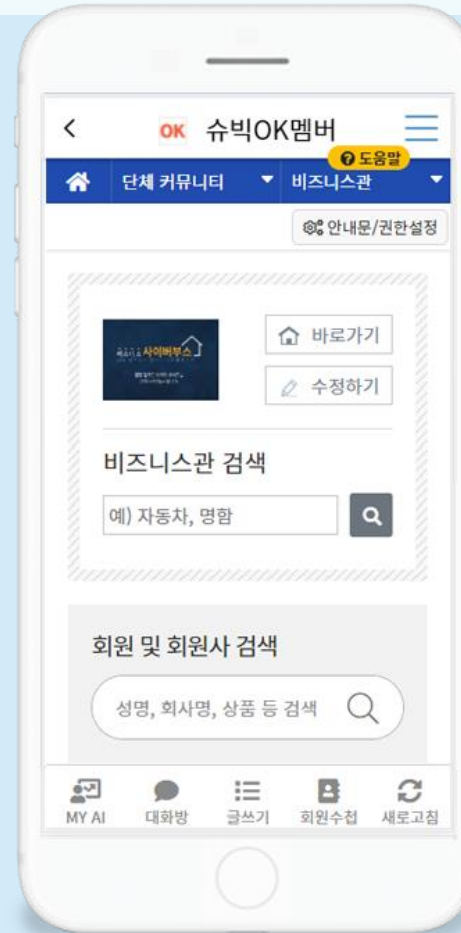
<

OK 슈빅OK멤버

도움말

단체 커뮤니티

비즈니스관

안내문/권한설정

사이버부스

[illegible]

바로가기

수정하기

비즈니스관 검색

예) 자동차, 명함

회원 및 회원사 검색

성명, 회사명, 상품 등 검색

MY AI

대화방

글쓰기

회원수첩

새로고침